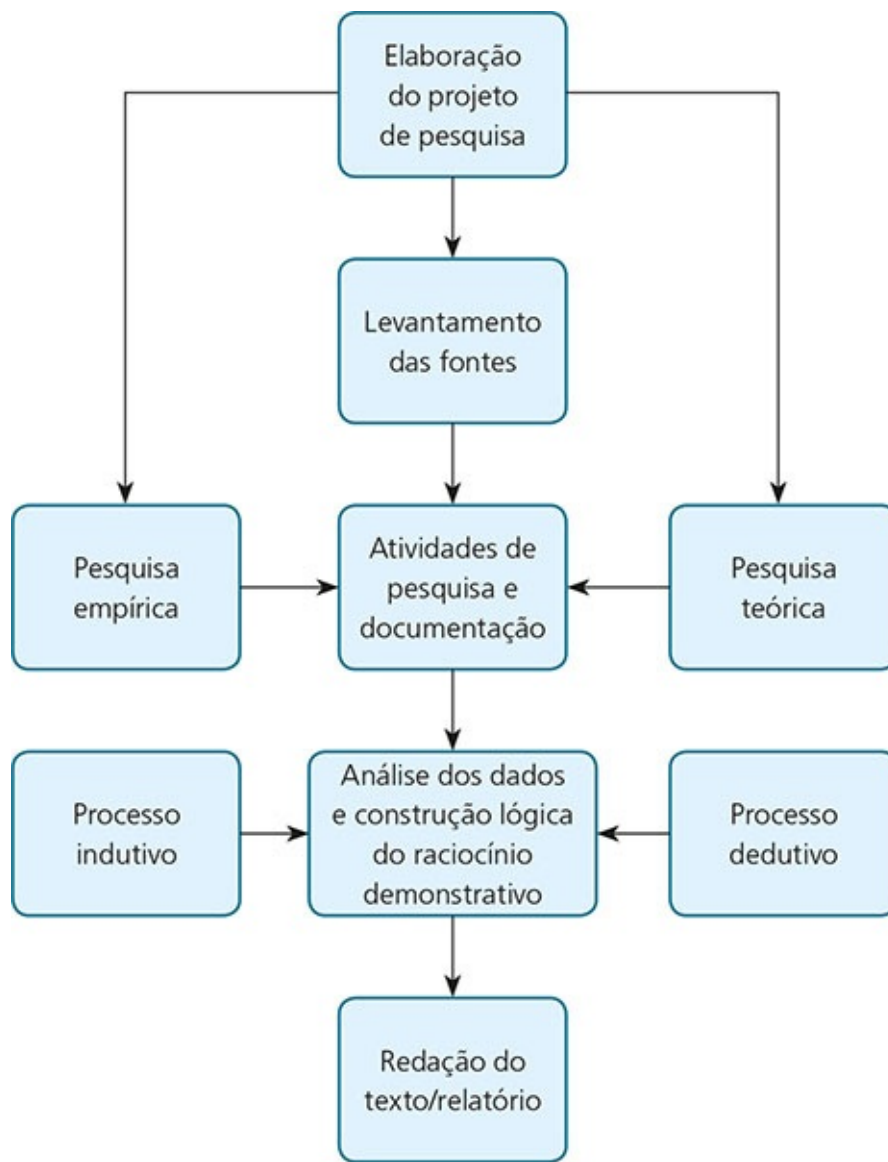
Elaboração do projeto de pesquisa

Levantamento das fontes

Pesquisa empírica

Atividades de pesquisa e documentação

Pesquisa teórica

Processo indutivo

Análise dos dados e construção lógica do raciocínio demonstrativo

Processo dedutivo

Redação do texto/relatório